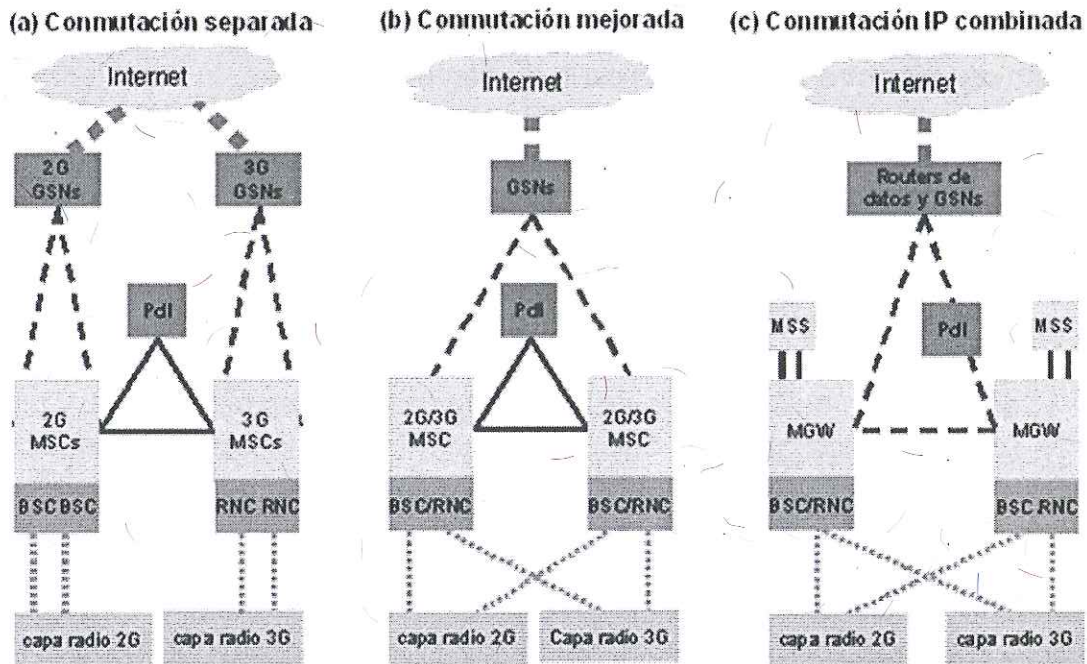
(a) Conmutación separada

Internet

2G GSNs

3G GSNs

PdI

2G MSCs

3G MSCs

BSC BSC

RNC RNC

capa radio 2G

capa radio 3G

(b) Conmutación mejorada

Internet

GSNs

PdI

2G/3G MSC

2G/3G MSC

BSC/RNC

BSC/RNC

capa radio 2G

Capa radio 3G

(c) Conmutación IP combinada

Internet

Routers de datos y GSNs

MSS

PdI

MSS

MGW

MGW

BSC/RNC

BSC RNC

capa radio 2G

capa radio 3G